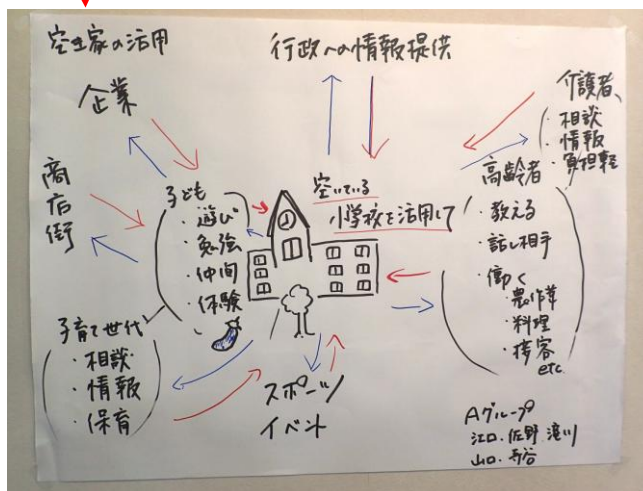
空き家の活用

行政への情報提供

企業

介護者、
・相談
・情報
・負担軽

商店街

子ども
・遊び
・勉強
・仲間
・体験

空いている
小学校を活用して

高齢者
・教える
・話し相手
・働く
農作業
料理
接客
etc.

子育て世代
・相談
・情報
・保育

スポーツ
イベント

Aグループ
江口、佐野、滝川
山口、分谷